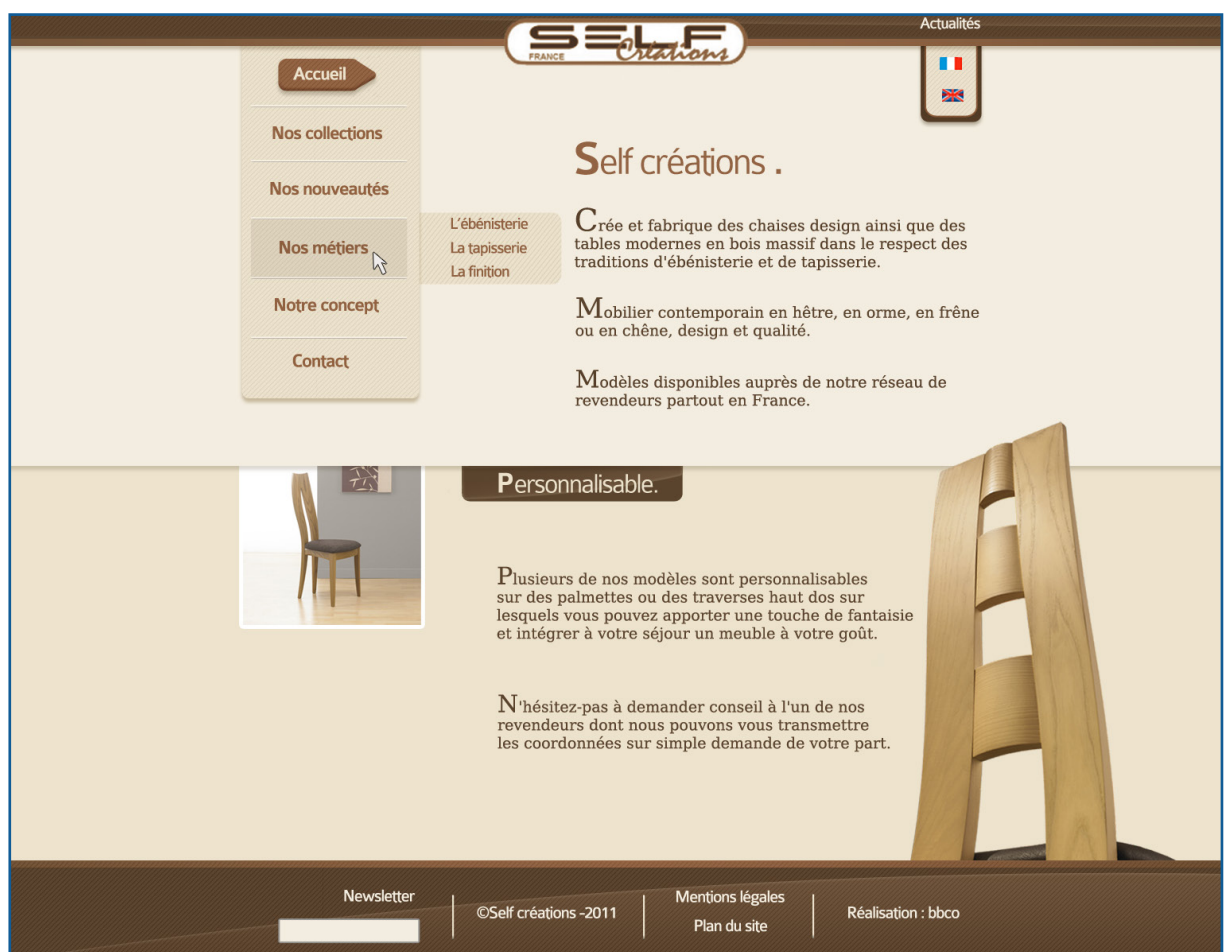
SELF FRANCE Créations

Actualités

Accueil

Nos collections

Nos nouveautés

Nos métiers

L'ébénisterie
La tapisserie
La finition

Notre concept

Contact

Self créations .

Crée et fabrique des chaises design ainsi que des tables modernes en bois massif dans le respect des traditions d'ébénisterie et de tapisserie.

Mobilier contemporain en hêtre, en orme, en frêne ou en chêne, design et qualité.

Modèles disponibles auprès de notre réseau de revendeurs partout en France.

Personnalisable.

Plusieurs de nos modèles sont personnalisables sur des palmettes ou des traverses haut dos sur lesquels vous pouvez apporter une touche de fantaisie et intégrer à votre séjour un meuble à votre goût.

N'hésitez-pas à demander conseil à l'un de nos revendeurs dont nous pouvons vous transmettre les coordonnées sur simple demande de votre part.

Newsletter

©Self créations -2011

Mentions légales
Plan du site

Réalisation : bbco